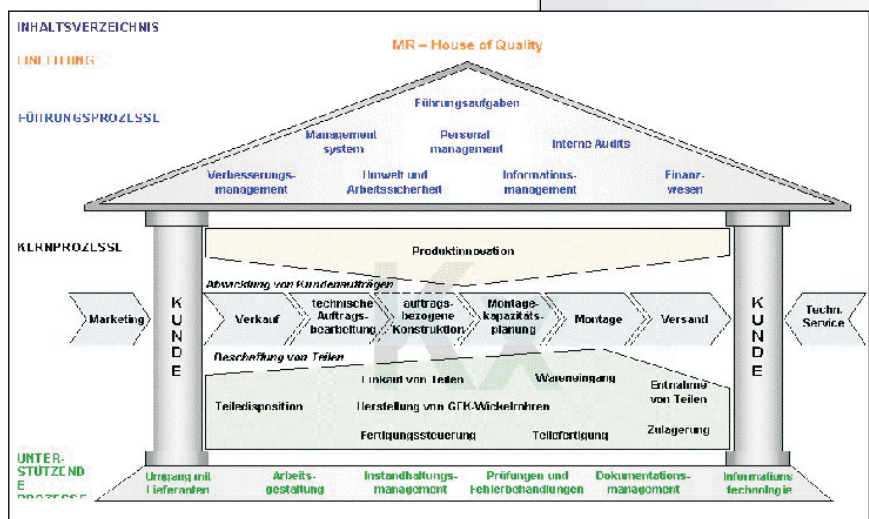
INHALTSVERZEICHNIS

EINLEITUNG

MR – House of Quality

FÜHRUNGSPROZESSE

Führungsaufgaben

Management system

Personal management

Interne Audits

Verbesserungs-management

Umwelt und Arbeitssicherheit

Informations-management

Finanz-wesen

KERNPROZESSE

Produktinnovation

Abwicklung von Kundenaufträgen

Marketing

K U N D E

Verkauf

technische Auftrags-bearbeitung

auftrags-bezogene Konstruktion

Montage-kapazitäts-planung

Montage

Versand

K U N D E

Techn. Service

Beschaffung von Teilen

Einkauf von Teilen

Wareneingang

Entnahme von Teilen

Teiledisposition

Herstellung von GFK-Wickelrohren

Fertigungssteuerung

Teilefertigung

Zulagerung

UNTER-STÜTZENDE PROZESSE

Umgang mit Lieferanten

Arbeits-gestaltung

Instandhaltungs-management

Prüfungen und Fehlerbehandlungen

Dokumentations-management

Informations technologie